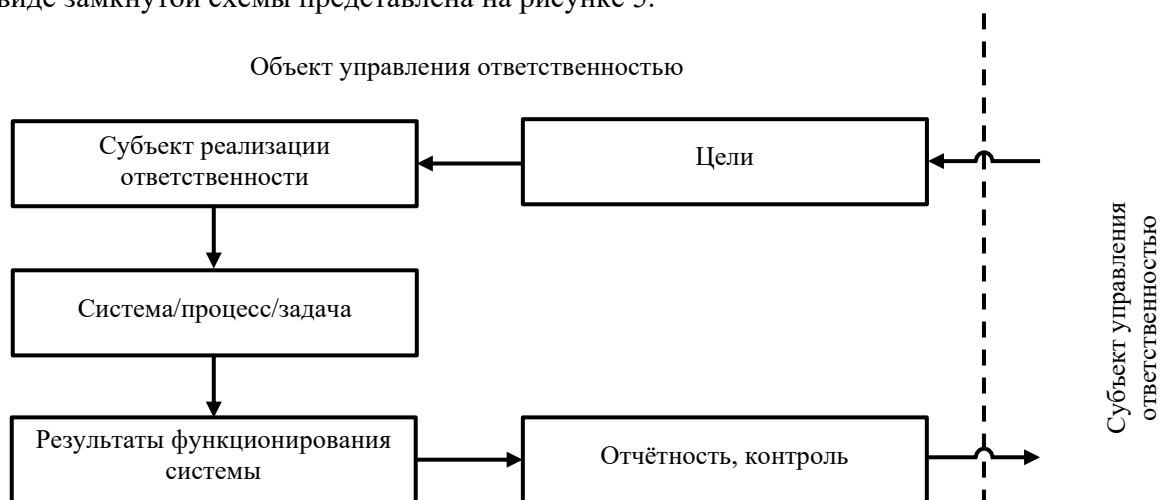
виде замкнутой схемы представлена на рисунке 5.

Объект управления ответственностью

Субъект реализации ответственности

Цели

Система/процесс/задача

Результаты функционирования системы

Отчётность, контроль

Субъект управления ответственностью